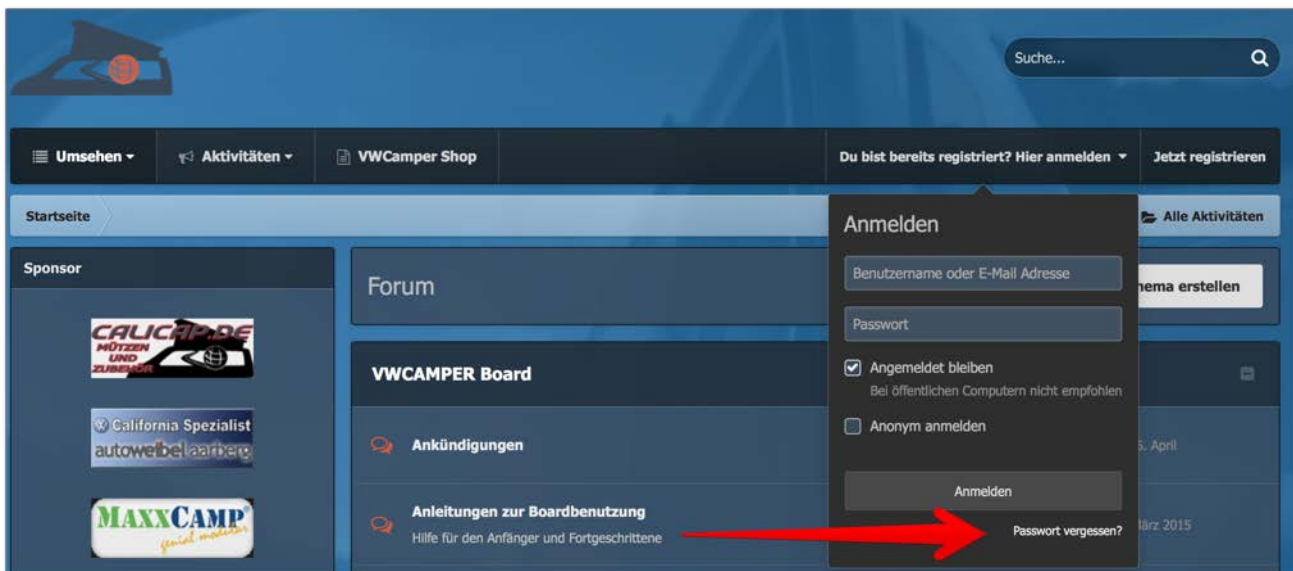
Suche...

Umsehen ▾
Aktivitäten ▾
VWCamper Shop
Du bist bereits registriert? Hier anmelden ▾
Jetzt registrieren

Startseite
Alle Aktivitäten

Sponsor

CALICAP.DE
MÜTZEN UND ZUBEHÖR

California Spezialist
autowelbel aarberg

MAXXCAMP
genial mobil

Forum
hema erstellen

VWCAMPER Board

Ankündigungen
5. April

Anleitungen zur Boardbenutzung
Hilfe für den Anfänger und Fortgeschrittene
ärz 2015

Anmelden
Benutzername oder E-Mail Adresse
Passwort
Angemeldet bleiben
Bei öffentlichen Computern nicht empfohlen
Anonym anmelden
Anmelden
Passwort vergessen?